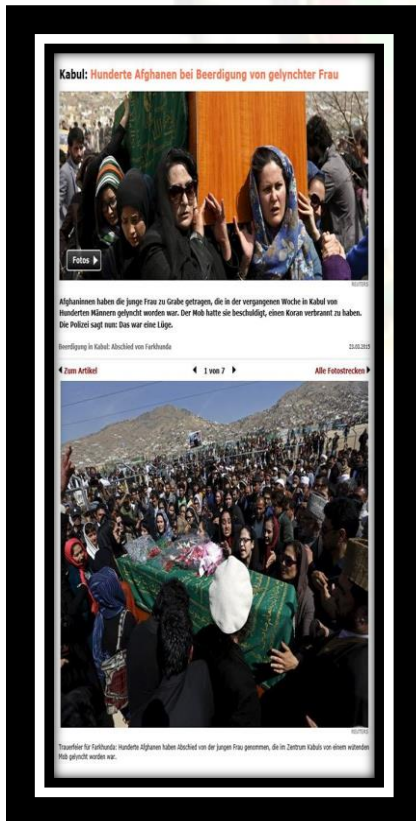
Kabul: Hunderte Afghanen bei Beerdigung von gelynchter Frau

Fotos

REUTERS

Afghaninnen haben die junge Frau zu Grabe getragen, die in der vergangenen Woche in Kabul von Hunderten Männern gelyncht worden war. Der Mob hatte sie beschuldigt, einen Koran verbrannt zu haben. Die Polizei sagt nun: Das war eine Lüge.

Beerdigung in Kabul: Abschied von Farkhunda

23.03.2015

Zum Artikel

1 von 7

Alle Fotostrecken

REUTERS

Trauerfeier für Farkhunda: Hunderte Afghanen haben Abschied von der jungen Frau genommen, die im Zentrum Kabuls von einem wütenden Mob gelyncht worden war.